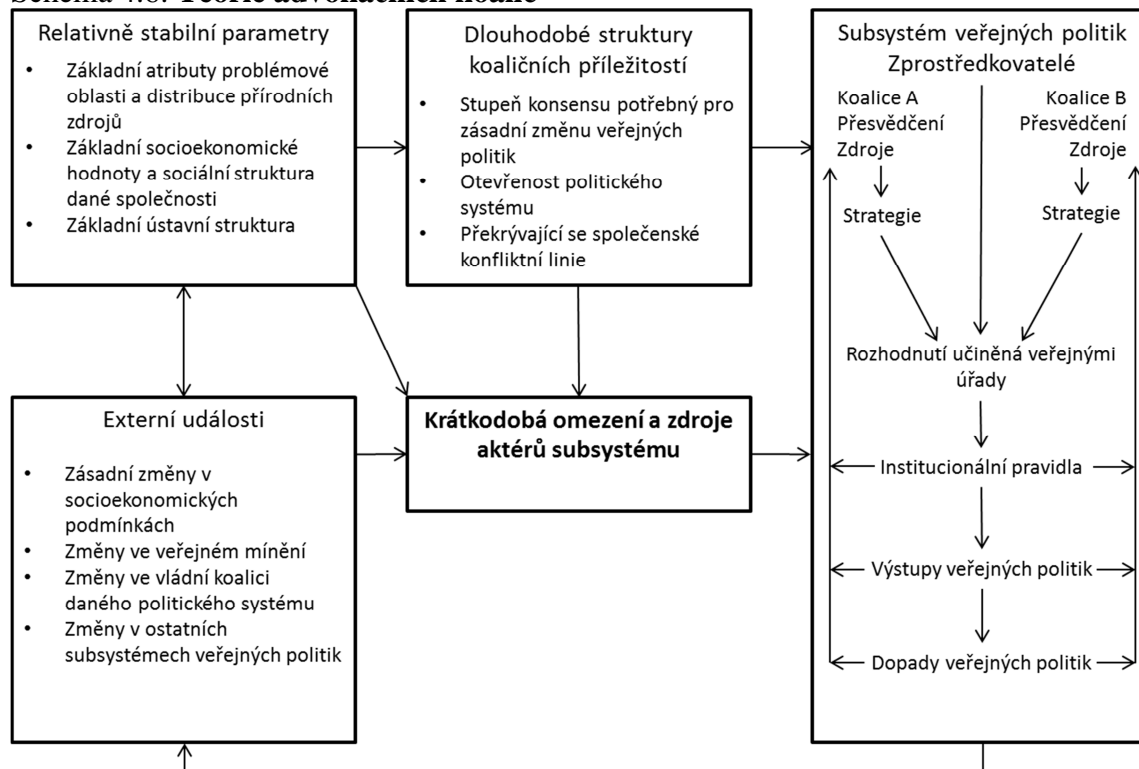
Schéma 4.8: Teorie advokačních koalic

Relativně stabilní parametry
- Základní atributy problémové oblasti a distribuce přírodních zdrojů
- Základní socioekonomické hodnoty a sociální struktura dané společnosti
- Základní ústavní struktura

Dlouhodobé struktury koaličních příležitostí
- Stupeň konsensu potřebný pro zásadní změnu veřejných politik
- Otevřenost politického systému
- Překrývající se společenské konfliktní linie

Subsystém veřejných politik
Zprostředkovatelé
Koalice A
Přesvědčení
Zdroje
Strategie
Koalice B
Přesvědčení
Zdroje
Strategie
Rozhodnutí učiněná veřejnými úřady
Institucionální pravidla
Výstupy veřejných politik
Dopady veřejných politik

Externí události
- Zásadní změny v socioekonomických podmínkách
- Změny ve veřejném mínění
- Změny ve vládní koalici daného politického systému
- Změny v ostatních subsystémech veřejných politik

Krátkodobá omezení a zdroje aktérů subsystému